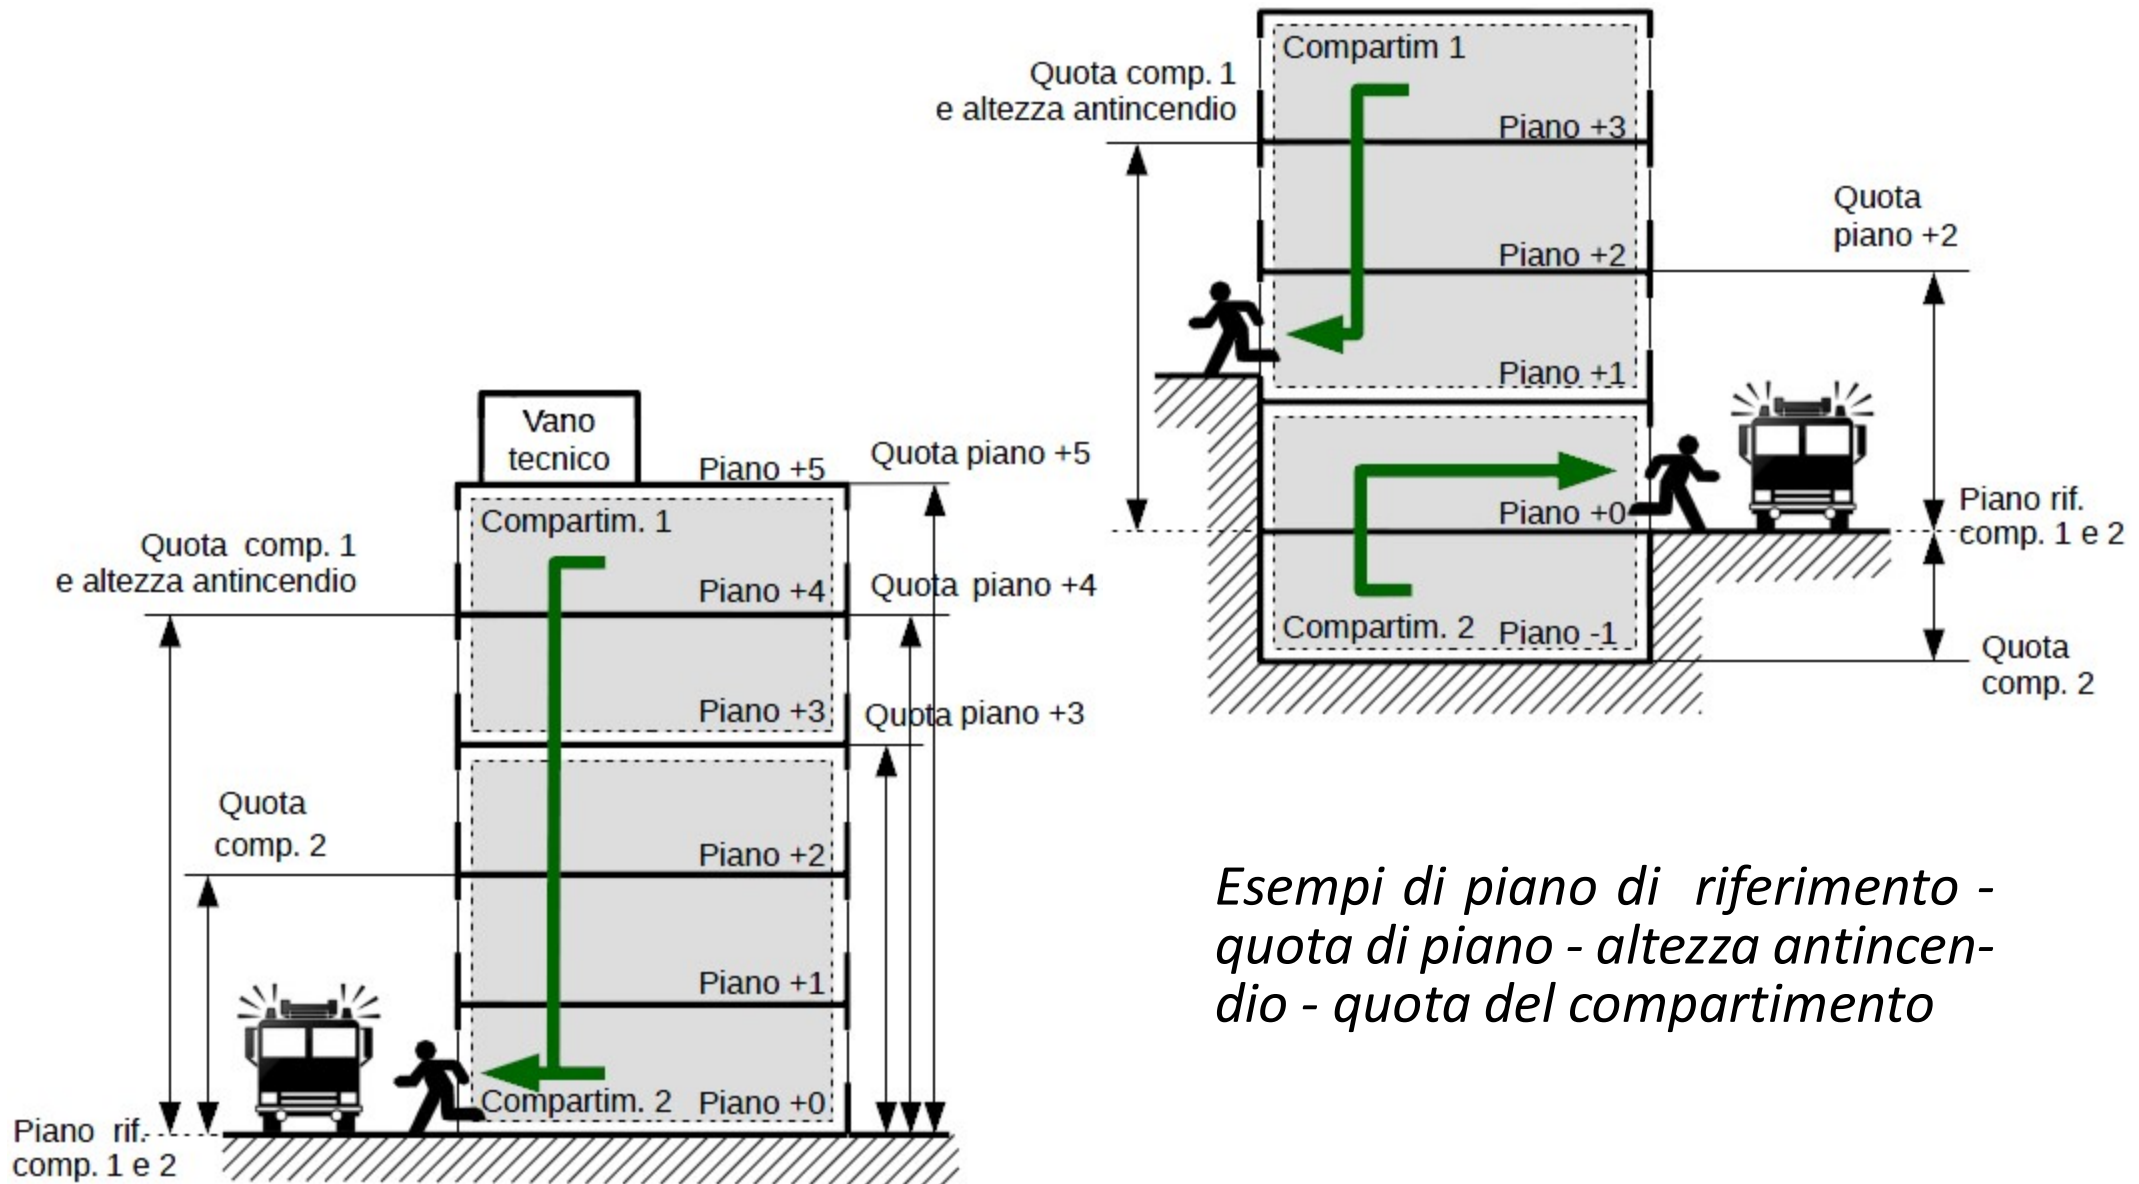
Compartim 1

Quota comp. 1
e altezza antincendio

Piano +3

Quota
piano +2

Piano +2

Piano +1

Piano rif.
comp. 1 e 2

Piano +0

Compartim. 2 Piano -1

Quota
comp. 2

Vano
tecnico

Piano +5

Quota piano +5

Compartim. 1

Quota comp. 1
e altezza antincendio

Piano +4

Quota piano +4

Piano +3

Quota piano +3

Quota
comp. 2

Piano +2

Piano +1

Compartim. 2 Piano +0

Piano rif.
comp. 1 e 2

*Esempi di piano di riferimento - quota di piano - altezza antincendio - quota del compartimento*